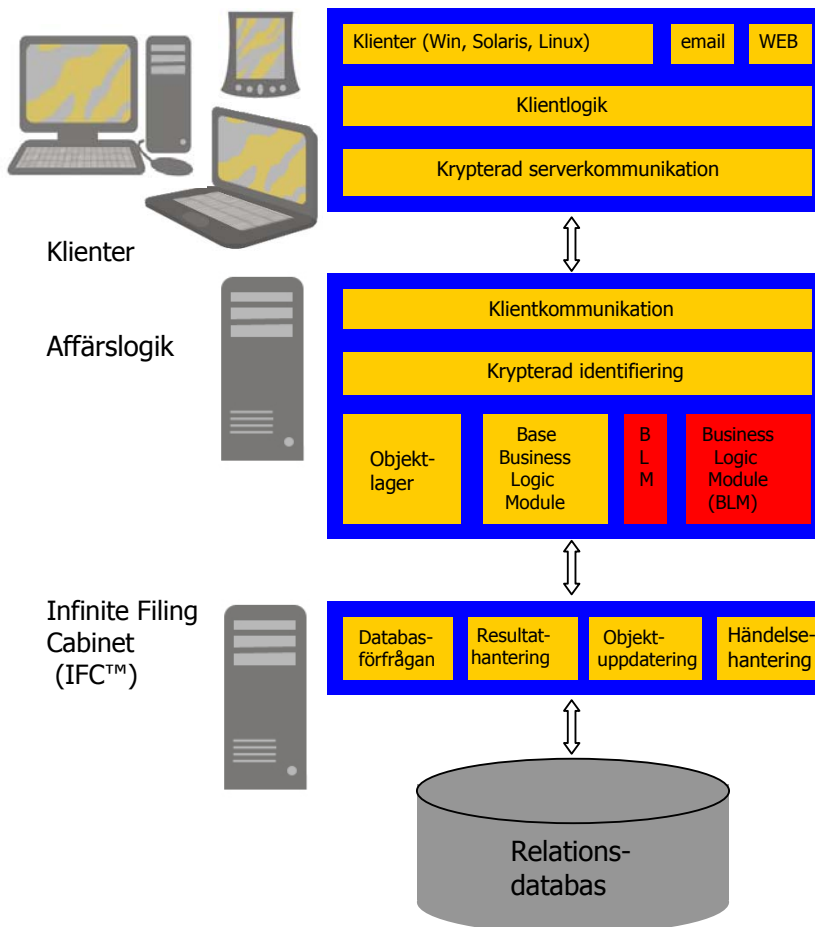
Klienter (Win, Solaris, Linux)

email

WEB

Klientlogik

Krypterad serverkommunikation

Klienter

Affärslogik

Klientkommunikation

Krypterad identifiering

Objektlager

Base Business Logic Module

B L M

Business Logic Module (BLM)

Infinite Filing Cabinet (IFC™)

Databasförfrågan

Resultathantering

Objektuppdatering

Händelsehantering

Relationsdatabas